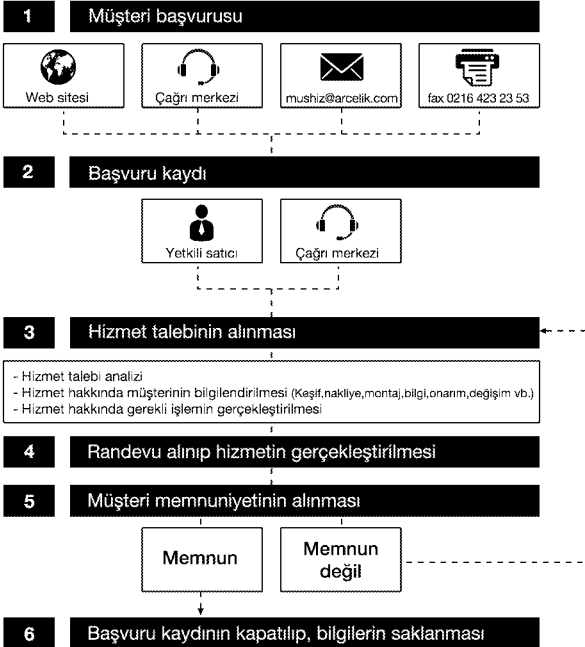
1 Müşteri başvurusu

Web sitesi

Çağrı merkezi

mushiz@arcelik.com

fax 0216 423 23 53

2 Başvuru kaydı

Yetkili satıcı

Çağrı merkezi

3 Hizmet talebinin alınması

- Hizmet talebi analizi
- Hizmet hakkında müşterinin bilgilendirilmesi (Keşif,nakliye,montaj,bilgi,onarım,değişim vb.)
- Hizmet hakkında gerekli işlemin gerçekleştirilmesi

4 Randevu alınıp hizmetin gerçekleştirilmesi

5 Müşteri memnuniyetinin alınması

Memnun

Memnun değil

6 Başvuru kaydının kapatılıp, bilgilerin saklanması